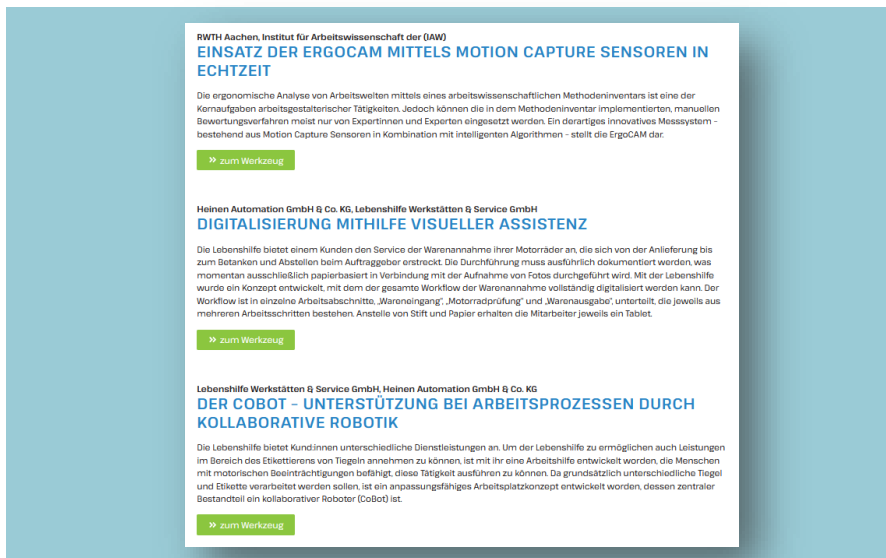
RWTH Aachen, Institut für Arbeitswissenschaft der (IAW)
EINSATZ DER ERGOCAM MITTELS MOTION CAPTURE SENSOREN IN ECHTZEIT

Die ergonomische Analyse von Arbeitswelten mittels eines arbeitswissenschaftlichen Methodeninventars ist eine der Kernaufgaben arbeitsgestalterischer Tätigkeiten. Jedoch können die in dem Methodeninventar implementierten, manuellen Bewertungsverfahren meist nur von Expertinnen und Experten eingesetzt werden. Ein derartiges innovatives Messsystem - bestehend aus Motion Capture Sensoren in Kombination mit intelligenten Algorithmen - stellt die ErgoCAM dar.

» zum Werkzeug

Heinen Automation GmbH & Co. KG, Lebenshilfe Werkstätten & Service GmbH
DIGITALISIERUNG MITHILFE VISUELLER ASSISTENZ

Die Lebenshilfe bietet einem Kunden den Service der Warenannahme ihrer Motorräder an, die sich von der Anlieferung bis zum Betanken und Abstellen beim Auftraggeber erstreckt. Die Durchführung muss ausführlich dokumentiert werden, was momentan ausschließlich papierbasiert in Verbindung mit der Aufnahme von Fotos durchgeführt wird. Mit der Lebenshilfe wurde ein Konzept entwickelt, mit dem der gesamte Workflow der Warenannahme vollständig digitalisiert werden kann. Der Workflow ist in einzelne Arbeitsabschnitte, „Wareneingang", „Motorradprüfung" und „Warenausgabe", unterteilt, die jeweils aus mehreren Arbeitsschritten bestehen. Anstelle von Stift und Papier erhalten die Mitarbeiter jeweils ein Tablet.

» zum Werkzeug

Lebenshilfe Werkstätten & Service GmbH, Heinen Automation GmbH & Co. KG
DER COBOT - UNTERSTÜTZUNG BEI ARBEITSPROZESSEN DURCH KOLLABORATIVE ROBOTIK

Die Lebenshilfe bietet Kund:innen unterschiedliche Dienstleistungen an. Um der Lebenshilfe zu ermöglichen auch Leistungen im Bereich des Etikettierens von Tiegeln annehmen zu können, ist mit ihr eine Arbeitshilfe entwickelt worden, die Menschen mit motorischen Beeinträchtigungen befähigt, diese Tätigkeit ausführen zu können. Da grundsätzlich unterschiedliche Tiegel und Etikette verarbeitet werden sollen, ist ein anpassungsfähiges Arbeitsplatzkonzept entwickelt worden, dessen zentraler Bestandteil ein kollaborativer Roboter (CoBot) ist.

» zum Werkzeug